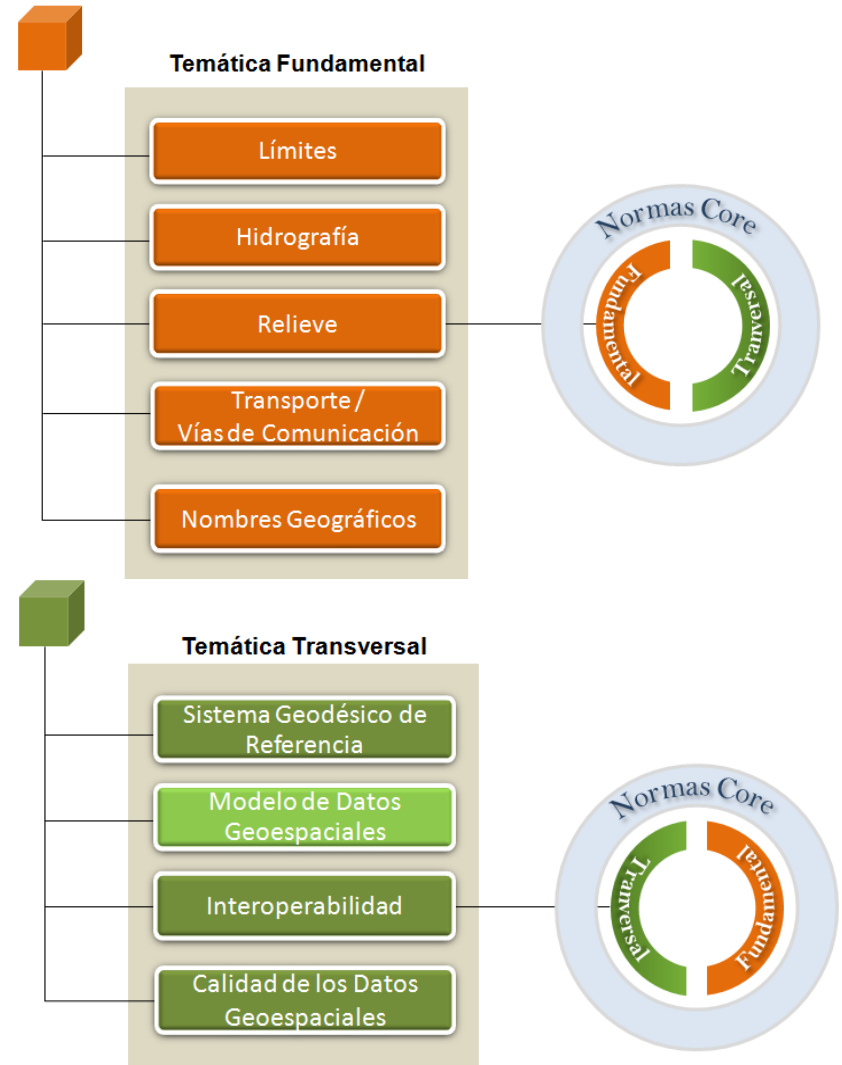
Temática Fundamental

Límites

Hidrografía

Relieve

Transporte / Vías de Comunicación

Nombres Geográficos

Normas Core

Fundamental

Transversal

Temática Transversal

Sistema Geodésico de Referencia

Modelo de Datos Geoespaciales

Interoperabilidad

Calidad de los Datos Geoespaciales

Normas Core

Tranversal

Fundamental